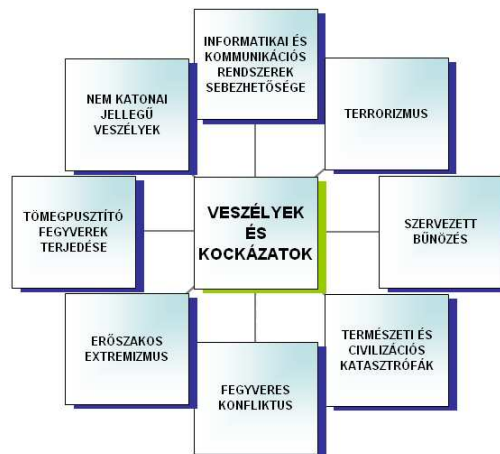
INFORMATIKAI ÉS KOMMUNIKÁCIÓS RENDSZEREK SEBEZHETŐSÉGE

NEM KATONAI JELLEGŰ VESZÉLYEK

TERRORIZMUS

TÖMEGPUSZTÍTÓ FEGYVEREK TERJEDÉSE

VESZÉLYEK ÉS KOCKÁZATOK

SZERVEZETT BŰNÖZÉS

ERŐSZAKOS EXTREMIZMUS

TERMÉSZETI ÉS CIVILIZÁCIÓS KATASZTRÓFÁK

FEGYVERES KONFLIKTUS